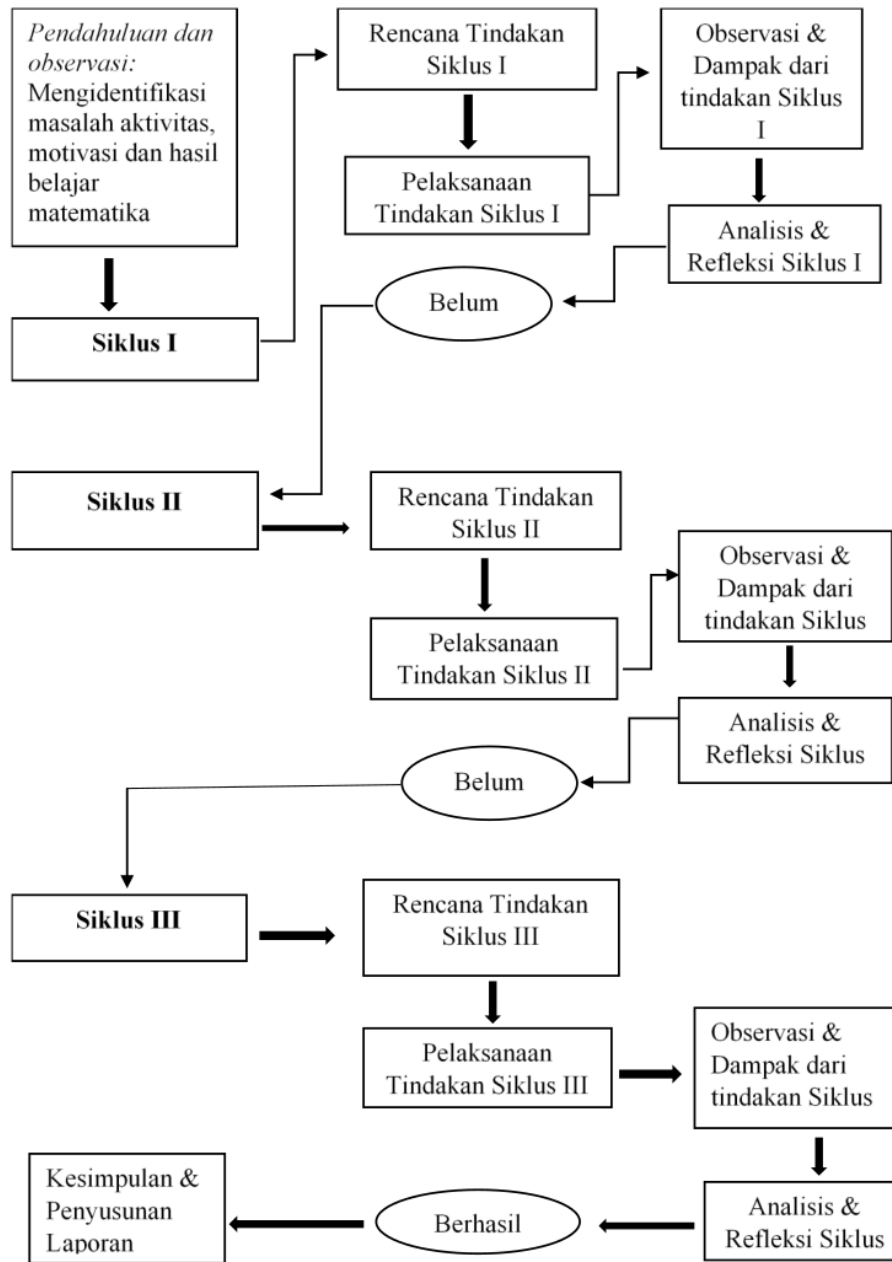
*Pendahuluan dan observasi:* Mengidentifikasi masalah aktivitas, motivasi dan hasil belajar matematika

Rencana Tindakan Siklus I

Observasi & Dampak dari tindakan Siklus I

Pelaksanaan Tindakan Siklus I

Analisis & Refleksi Siklus I

Belum

**Siklus I**

**Siklus II**

Rencana Tindakan Siklus II

Observasi & Dampak dari tindakan Siklus

Pelaksanaan Tindakan Siklus II

Analisis & Refleksi Siklus

Belum

**Siklus III**

Rencana Tindakan Siklus III

Pelaksanaan Tindakan Siklus III

Observasi & Dampak dari tindakan Siklus

Kesimpulan & Penyusunan Laporan

Berhasil

Analisis & Refleksi Siklus